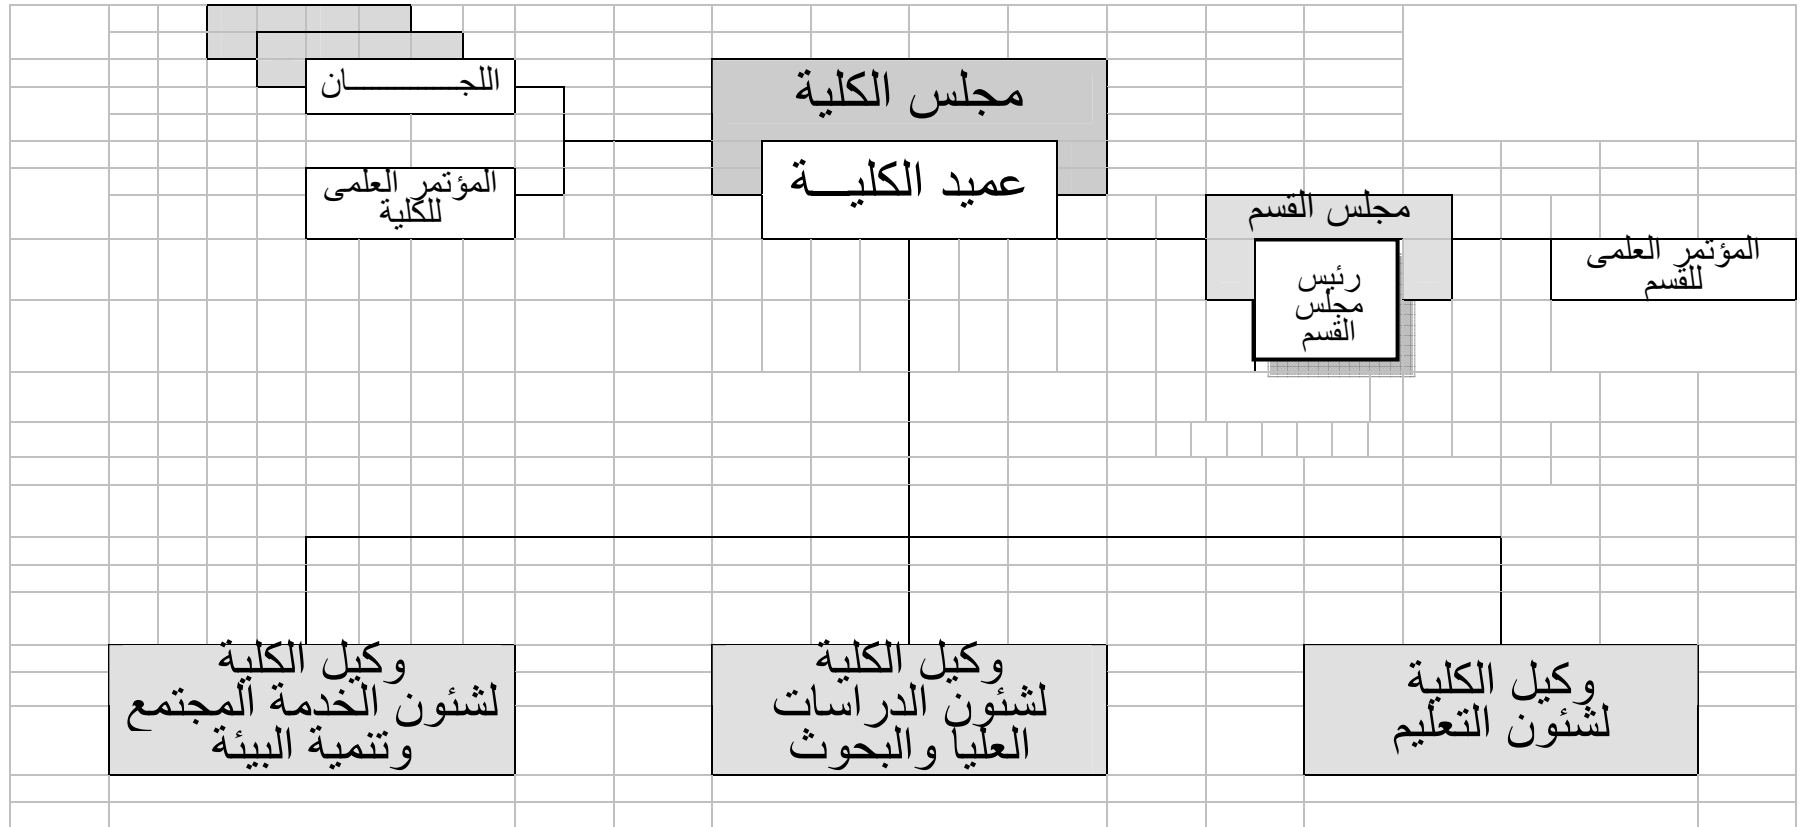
مجلس الكلية

عميد الكليـــة

اللجــــــــان

المؤتمر العلمى للكلية

مجلس القسم

رئيس مجلس القسم

المؤتمر العلمى للقسم

وكيل الكلية لشئون التعليم

وكيل الكلية لشئون الدراسات العليا والبحوث

وكيل الكلية لشئون الخدمة المجتمع وتنمية البيئة